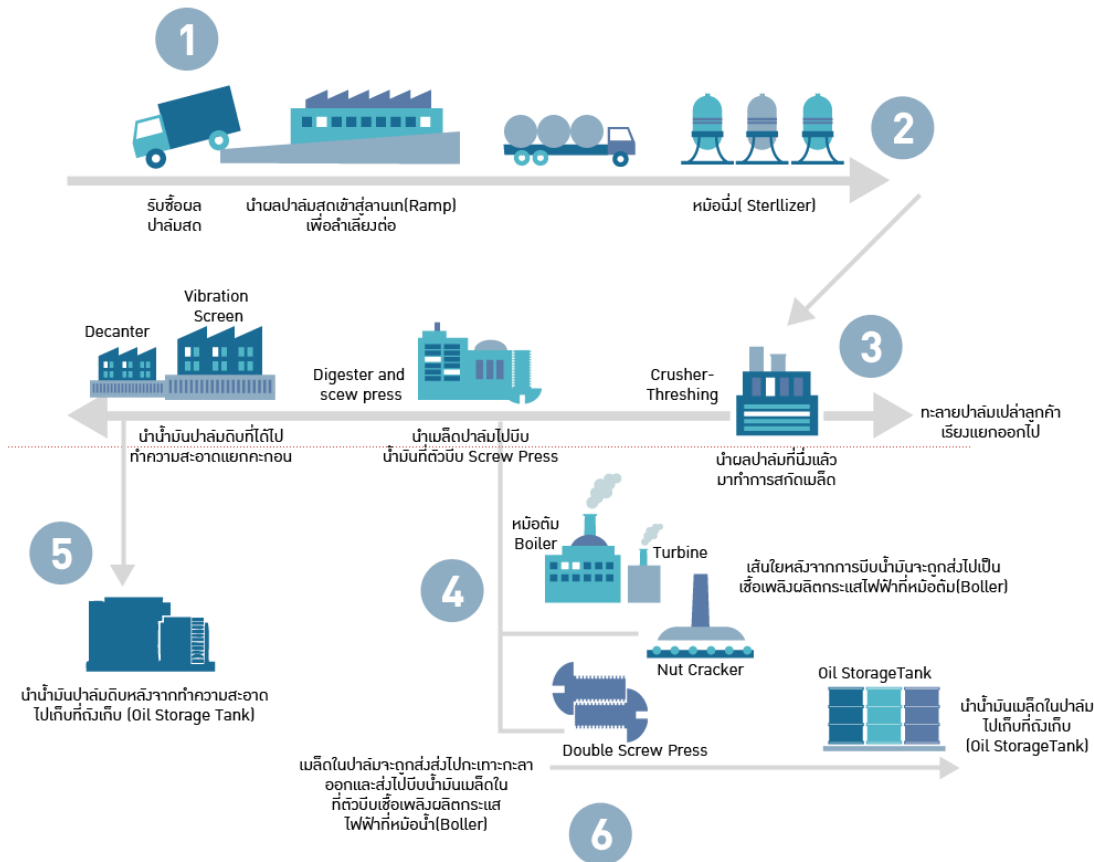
1

2

รับซื้อผลปาล์มสด

นำผลปาล์มสดเข้าสู่ลานเท(Ramp) เพื่อลำเลียงต่อ

หม้อนึ่ง( Sterllizer)

Vibration Screen

Decanter

Digester and scew press

Crusher-Threshing

3

ทะลายปาล์มเปล่าลูกค้าเรียงแยกออกไป

นำน้ำมันปาล์มดิบที่ได้ไปทำความสะอาดแยกคะกอน

นำเมล็ดปาล์มไปบีบน้ำมันที่ตัวบีบ Screw Press

นำผลปาล์มที่นึ่งแล้วมาทำการสกัดเมล็ด

หม้อต้ม Boiler

Turbine

เส้นใยหลังจากการบีบน้ำมันจะถูกส่งไปเป็นเชื้อเพลิงผลิตกระแสไฟฟ้าที่หม้อต้ม(Boller)

5

4

Nut Cracker

นำน้ำมันปาล์มดิบหลังจากทำความสะอาดไปเก็บที่ถังเก็บ (Oil Storage Tank)

Oil StorageTank

นำน้ำมันเมล็ดในปาล์มไปเก็บที่ถังเก็บ (Oil StorageTank)

Double Screw Press

เมล็ดในปาล์มจะถูกส่งส่งไปกะเทาะกะลาออกและส่งไปบีบน้ำมันเมล็ดในที่ตัวบีบเชื้อเพลิงผลิตกระแสไฟฟ้าที่หม้อน้ำ(Boller)

6